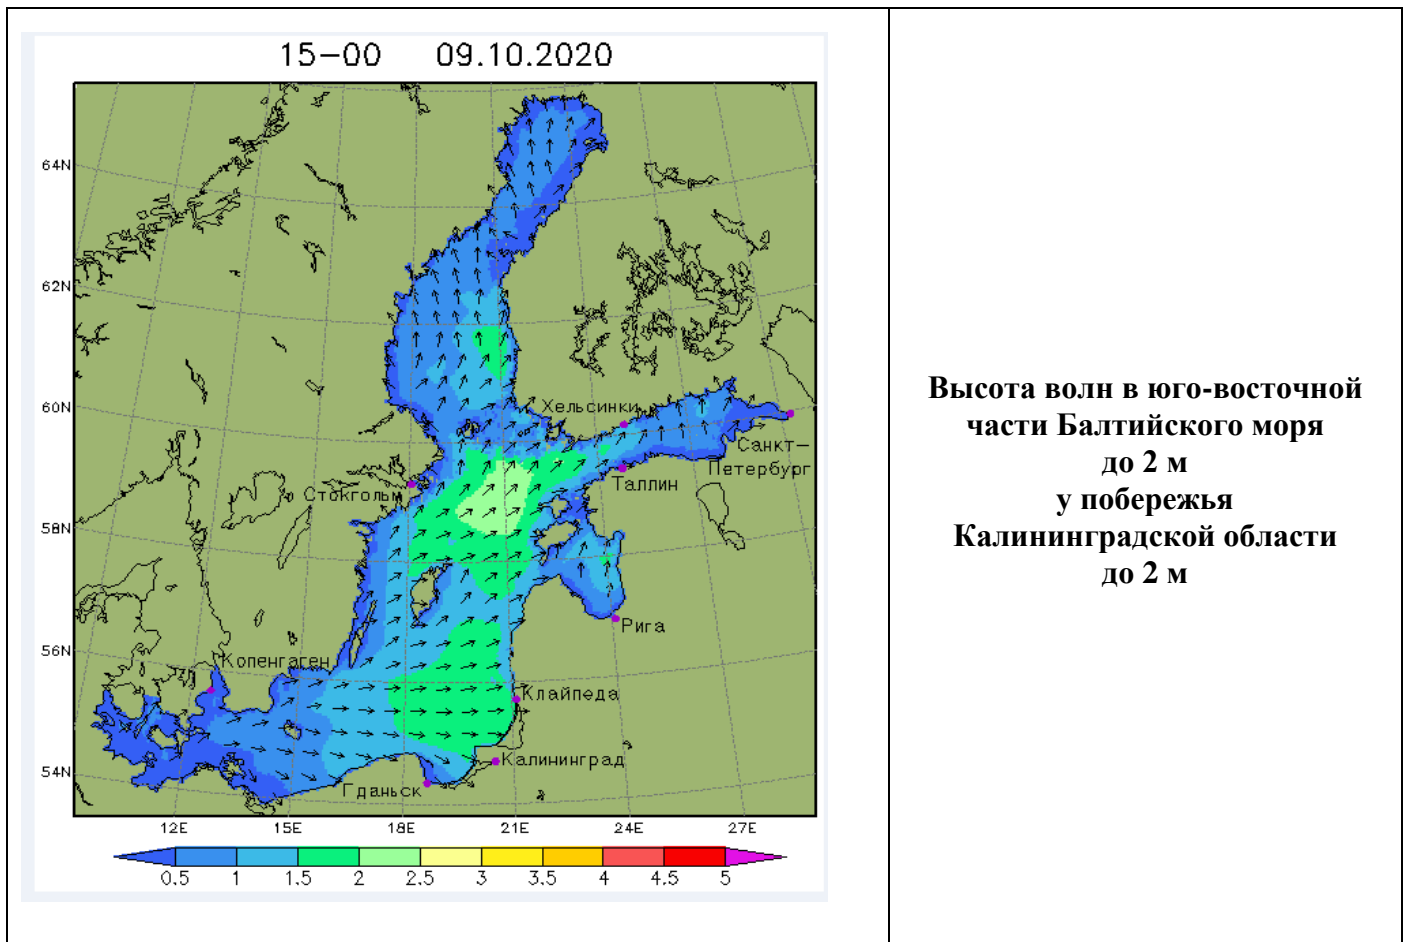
15–00 09.10.2020

64N
62N
60N
58N
56N
54N

Хельсинки
Санкт–Петербург
Таллин
Стокгольм
Рига
Копенгаген
Клайпеда
Калининград
Гданьск

12E 15E 18E 21E 24E 27E

0.5 1 1.5 2 2.5 3 3.5 4 4.5 5

Высота волн в юго-восточной части Балтийского моря до 2 м
у побережья Калининградской области до 2 м